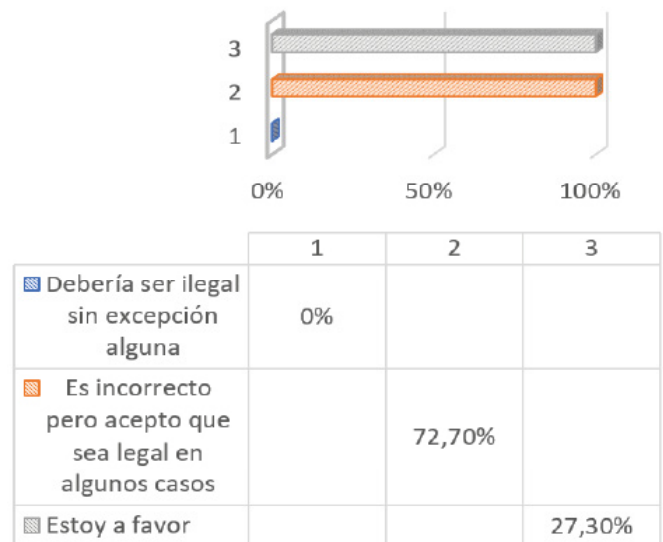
3
2
1
0%
50%
100%

| | 1 | 2 | 3 |
|---|---|---|---|
| Debería ser ilegal sin excepción alguna | 0% | | |
| Es incorrecto pero acepto que sea legal en algunos casos | | 72,70% | |
| Estoy a favor | | | 27,30% |